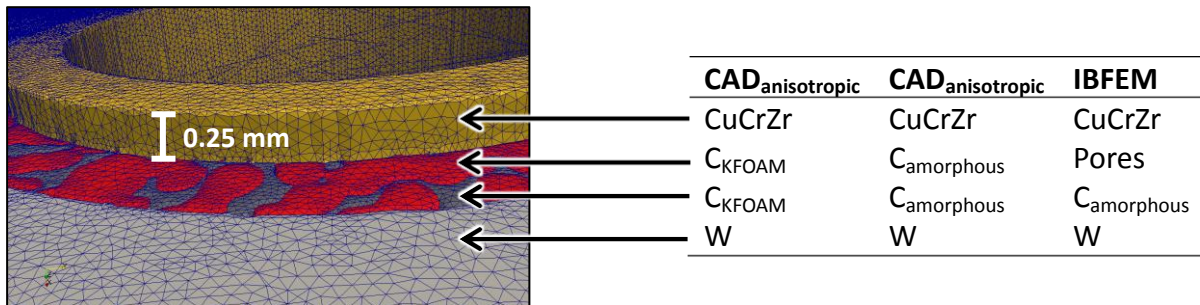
0.25 mm

| CAD$_{anisotropic}$ | CAD$_{anisotropic}$ | IBFEM |
|---|---|---|
| CuCrZr | CuCrZr | CuCrZr |
| C$_{KFOAM}$ | C$_{amorphous}$ | Pores |
| C$_{KFOAM}$ | C$_{amorphous}$ | C$_{amorphous}$ |
| W | W | W |